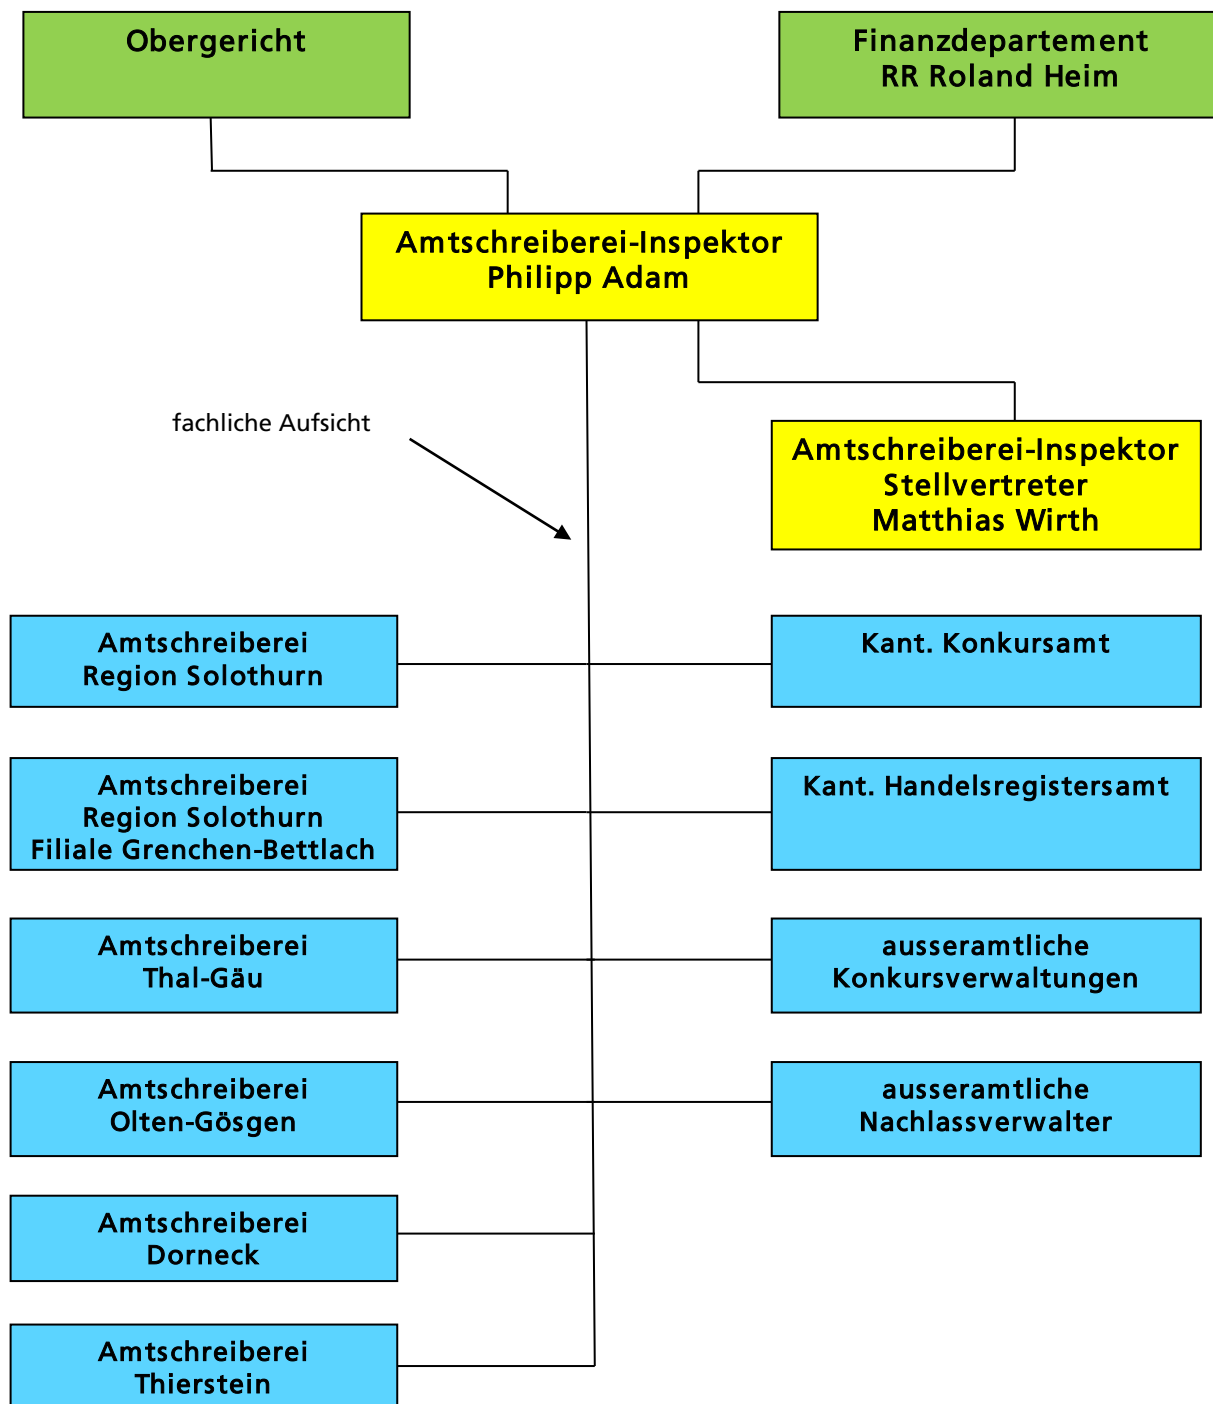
Obergericht

Finanzdepartement
RR Roland Heim

Amtschreiberei-Inspektor
Philipp Adam

fachliche Aufsicht

Amtschreiberei-Inspektor
Stellvertreter
Matthias Wirth

Amtschreiberei
Region Solothurn

Kant. Konkursamt

Amtschreiberei
Region Solothurn
Filiale Grenchen-Bettlach

Kant. Handelsregistersamt

Amtschreiberei
Thal-Gäu

ausseramtliche
Konkursverwaltungen

Amtschreiberei
Olten-Gösgen

ausseramtliche
Nachlassverwalter

Amtschreiberei
Dorneck

Amtschreiberei
Thierstein